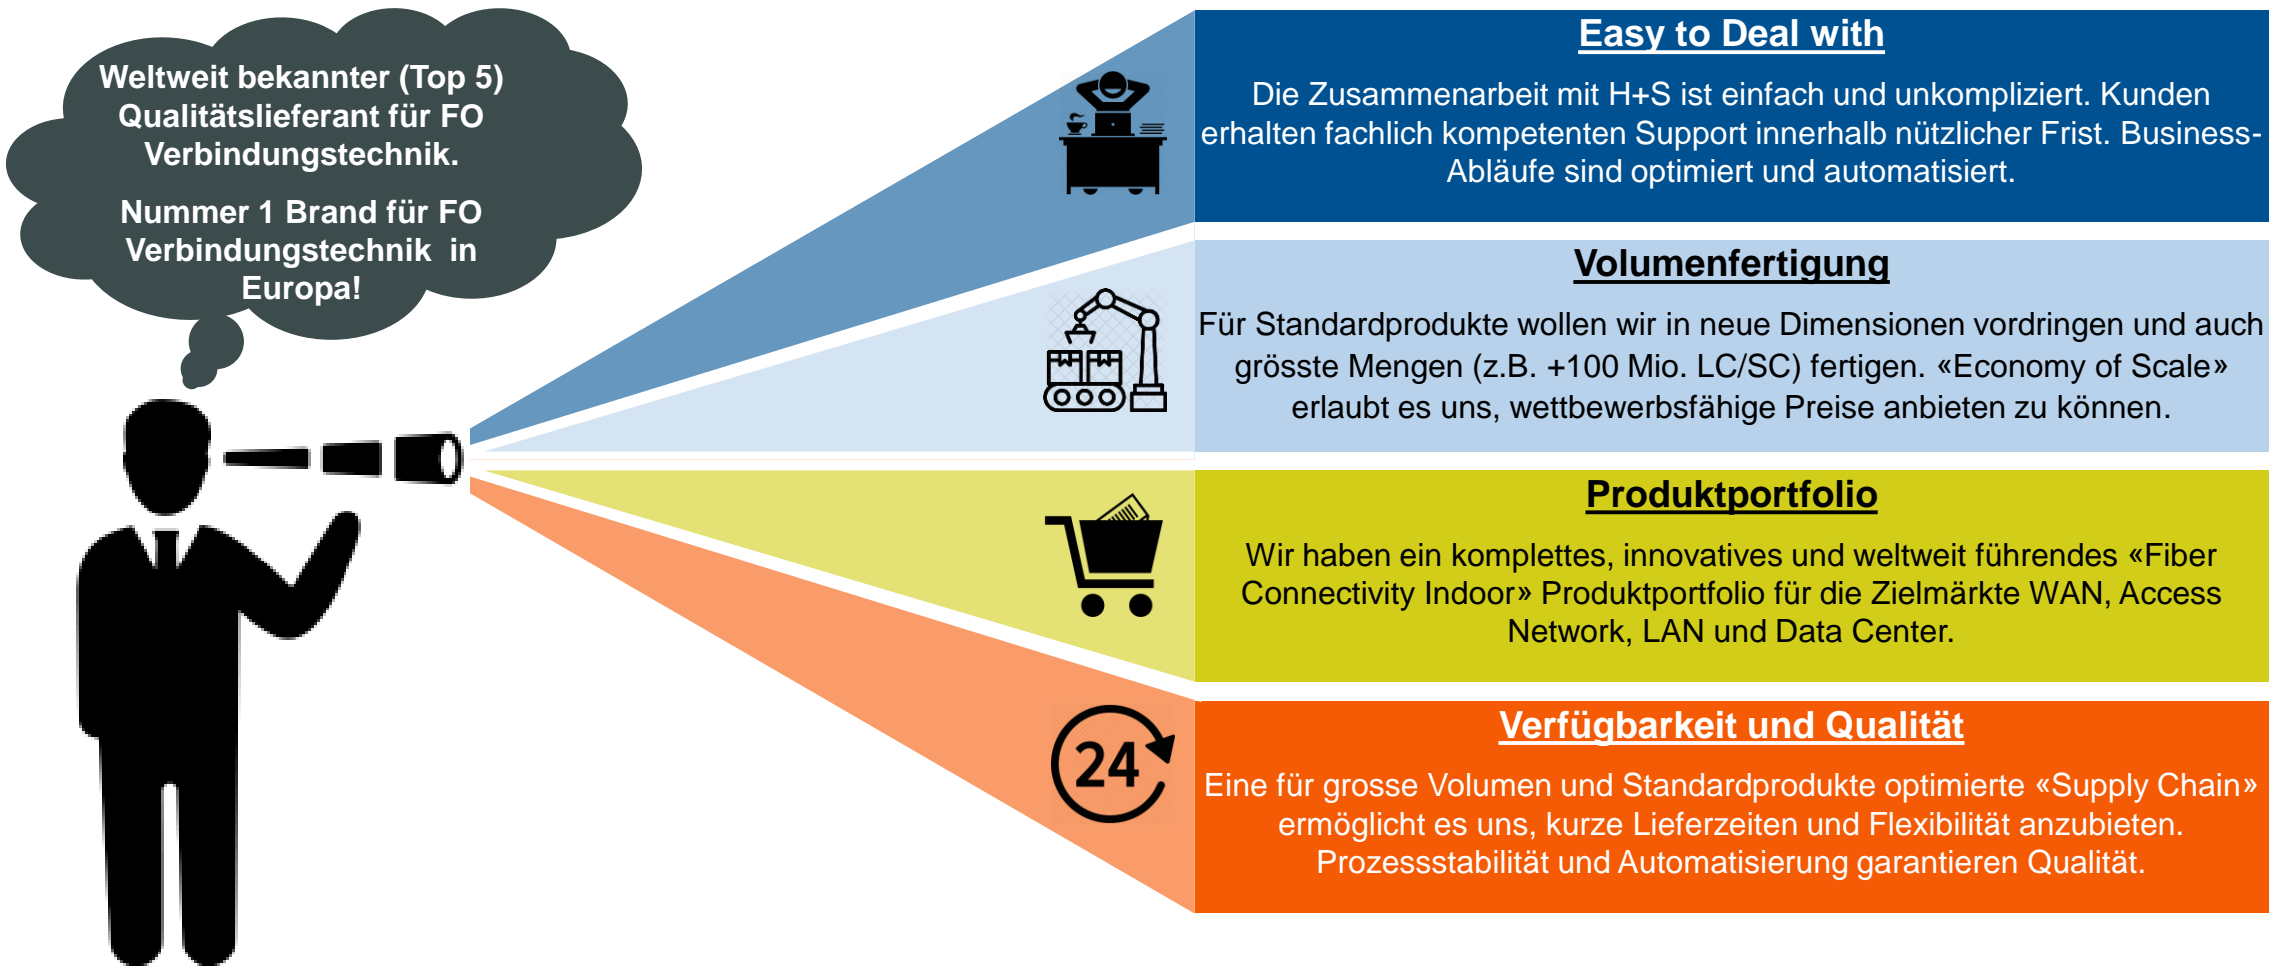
Weltweit bekannter (Top 5) Qualitätslieferant für FO Verbindungstechnik.

Nummer 1 Brand für FO Verbindungstechnik in Europa!

Easy to Deal with

Die Zusammenarbeit mit H+S ist einfach und unkompliziert. Kunden erhalten fachlich kompetenten Support innerhalb nützlicher Frist. Business-Abläufe sind optimiert und automatisiert.

Volumenfertigung

Für Standardprodukte wollen wir in neue Dimensionen vordringen und auch grösste Mengen (z.B. +100 Mio. LC/SC) fertigen. «Economy of Scale» erlaubt es uns, wettbewerbsfähige Preise anbieten zu können.

Produktportfolio

Wir haben ein komplettes, innovatives und weltweit führendes «Fiber Connectivity Indoor» Produktportfolio für die Zielmärkte WAN, Access Network, LAN und Data Center.

24

Verfügbarkeit und Qualität

Eine für grosse Volumen und Standardprodukte optimierte «Supply Chain» ermöglicht es uns, kurze Lieferzeiten und Flexibilität anzubieten. Prozessstabilität und Automatisierung garantieren Qualität.